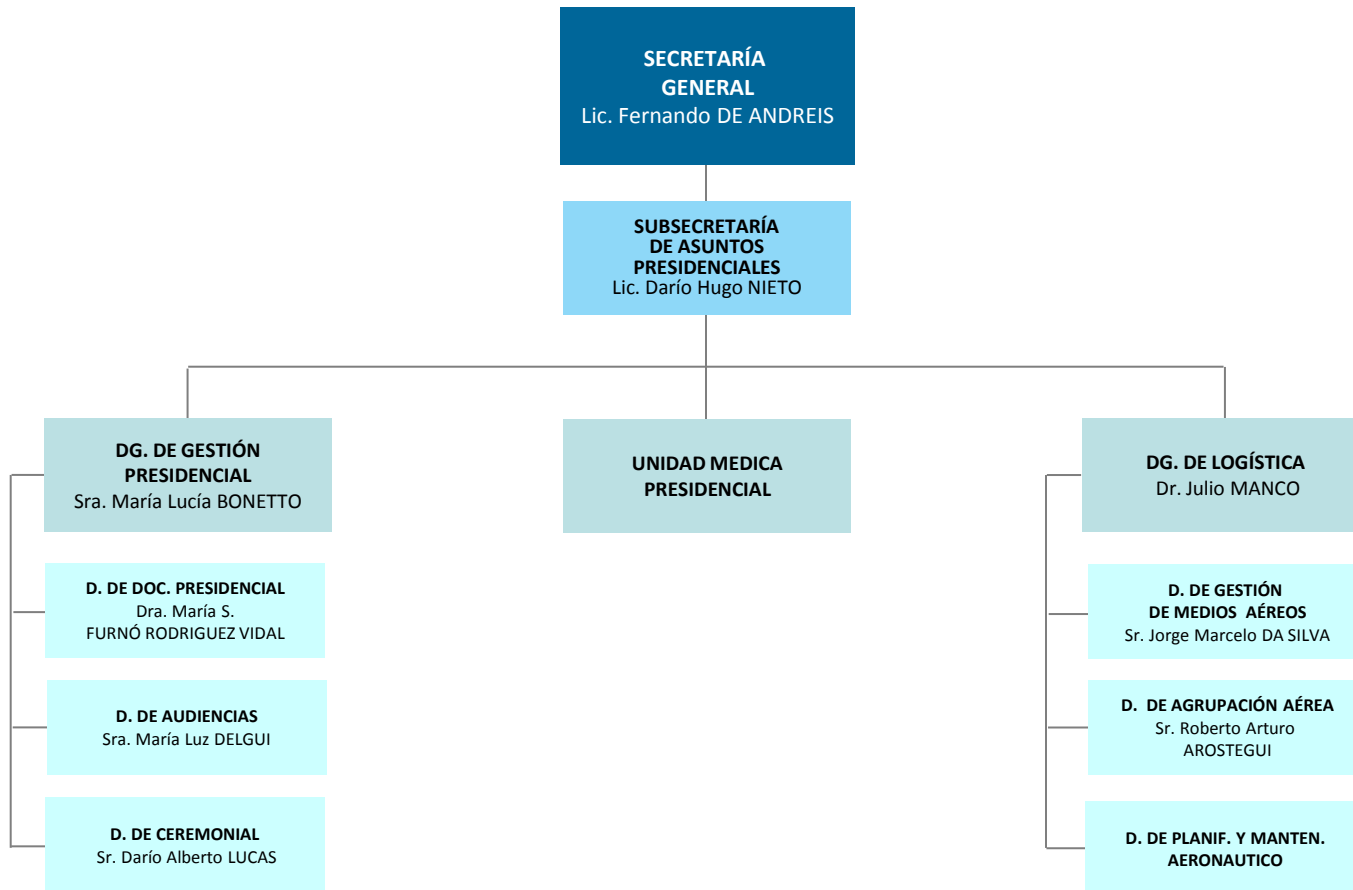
SECRETARÍA GENERAL
Lic. Fernando DE ANDREIS

SUBSECRETARÍA DE ASUNTOS PRESIDENCIALES
Lic. Darío Hugo NIETO

DG. DE GESTIÓN PRESIDENCIAL
Sra. María Lucía BONETTO

D. DE DOC. PRESIDENCIAL
Dra. María S. FURNÓ RODRIGUEZ VIDAL

D. DE AUDIENCIAS
Sra. María Luz DELGUI

D. DE CEREMONIAL
Sr. Darío Alberto LUCAS

UNIDAD MEDICA PRESIDENCIAL

DG. DE LOGÍSTICA
Dr. Julio MANCO

D. DE GESTIÓN DE MEDIOS AÉREOS
Sr. Jorge Marcelo DA SILVA

D. DE AGRUPACIÓN AÉREA
Sr. Roberto Arturo AROSTEGUI

D. DE PLANIF. Y MANTEN. AERONAUTICO